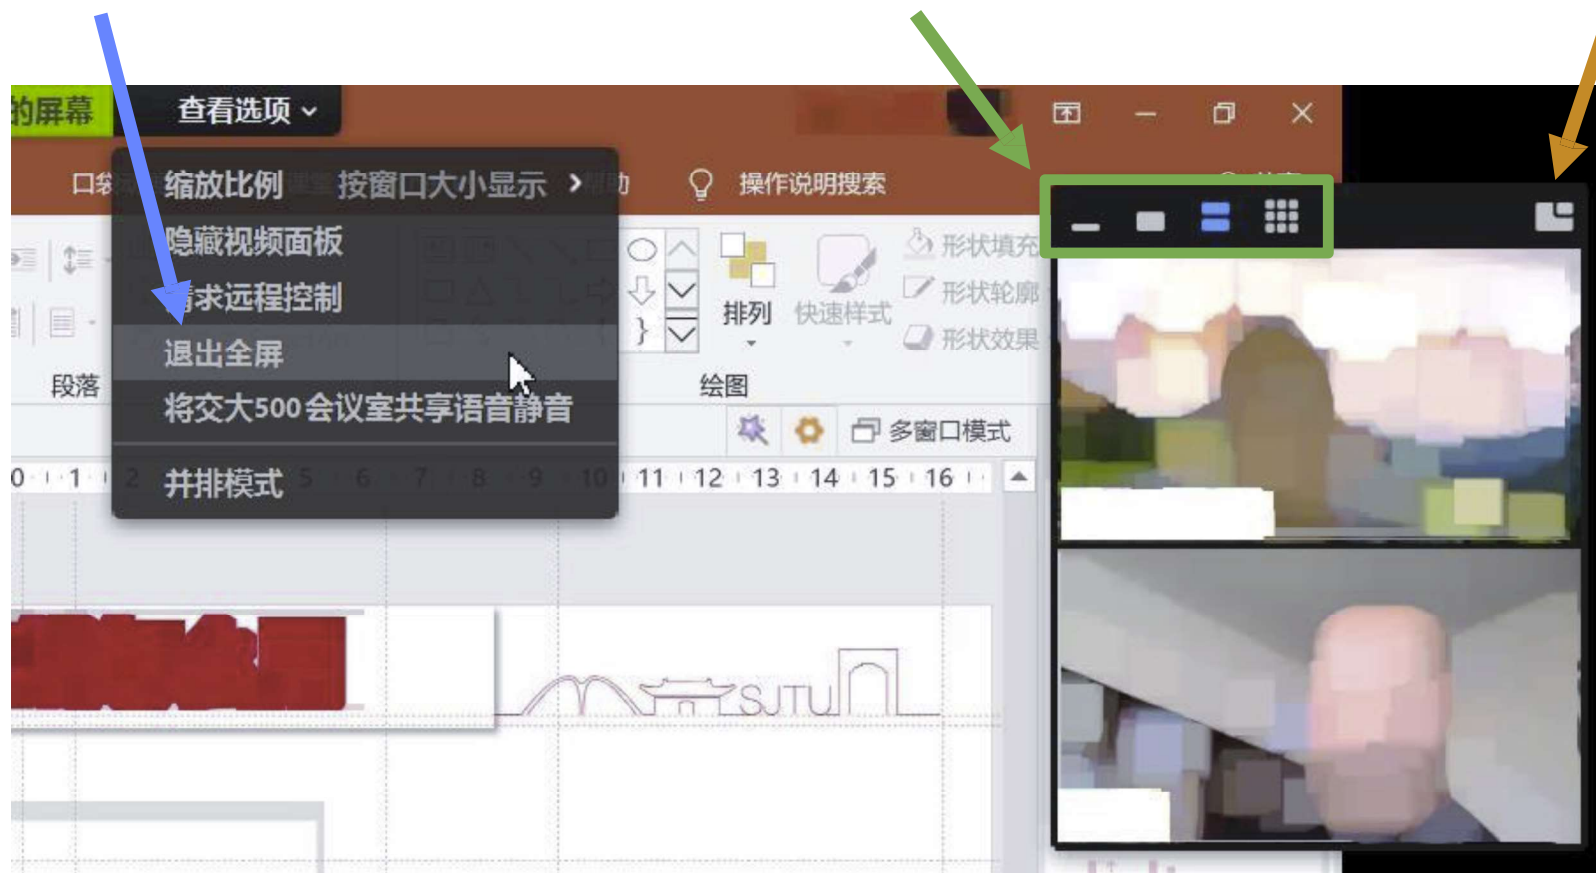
的屏幕

查看选项

缩放比例 按窗口大小显示 >

隐藏视频面板

请求远程控制

退出全屏

将交大500会议室共享语音静音

并排模式

操作说明搜索

形状填充

形状轮廓

形状效果

排列

快速样式

段落

绘图

多窗口模式

0 1 2 5 6 7 8 9 10 11 12 13 14 15 16

SJTU